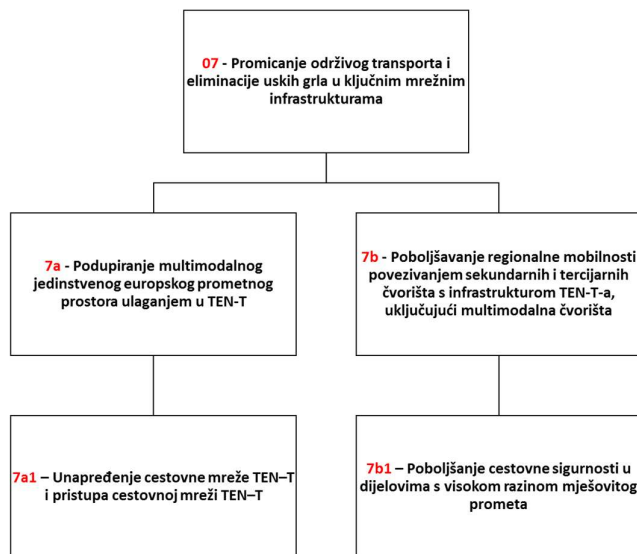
07 - Promicanje održivog transporta i eliminacije uskih grla u ključnim mrežnim infrastrukturama

7a - Podupiranje multimodalnog jedinstvenog europskog prometnog prostora ulaganjem u TEN-T

7b - Poboljšavanje regionalne mobilnosti povezivanjem sekundarnih i tercijarnih čvorišta s infrastrukturom TEN-T-a, uključujući multimodalna čvorišta

7a1 – Unapređenje cestovne mreže TEN–T i pristupa cestovnoj mreži TEN–T

7b1 – Poboljšanje cestovne sigurnosti u dijelovima s visokom razinom mješovitog prometa